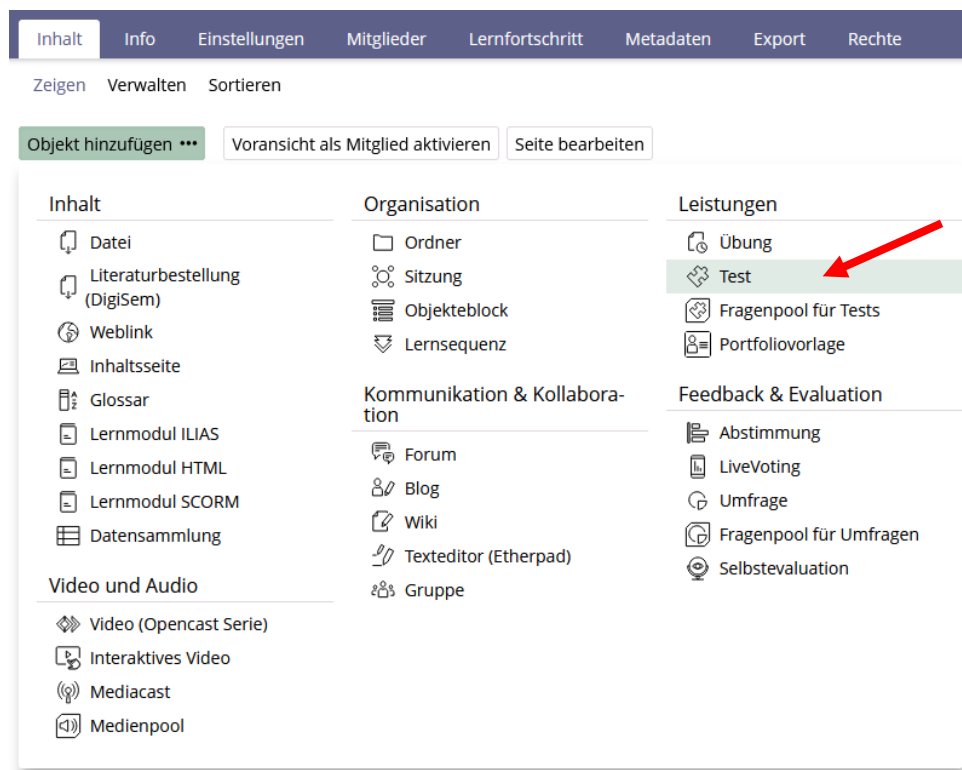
Inhalt Info Einstellungen Mitglieder Lernfortschritt Metadaten Export Rechte

Zeigen Verwalten Sortieren

Objekt hinzufügen ••• Voransicht als Mitglied aktivieren Seite bearbeiten

Inhalt
Datei
Literaturbestellung (DigiSem)
Weblink
Inhaltsseite
Glossar
Lernmodul ILIAS
Lernmodul HTML
Lernmodul SCORM
Datensammlung

Video und Audio
Video (Opencast Serie)
Interaktives Video
Mediacast
Medienpool

Organisation
Ordner
Sitzung
Objekteblock
Lernsequenz

Kommunikation & Kollaboration
Forum
Blog
Wiki
Texteditor (Etherpad)
Gruppe

Leistungen
Übung
Test
Fragenpool für Tests
Portfoliovorlage

Feedback & Evaluation
Abstimmung
LiveVoting
Umfrage
Fragenpool für Umfragen
Selbstevaluation